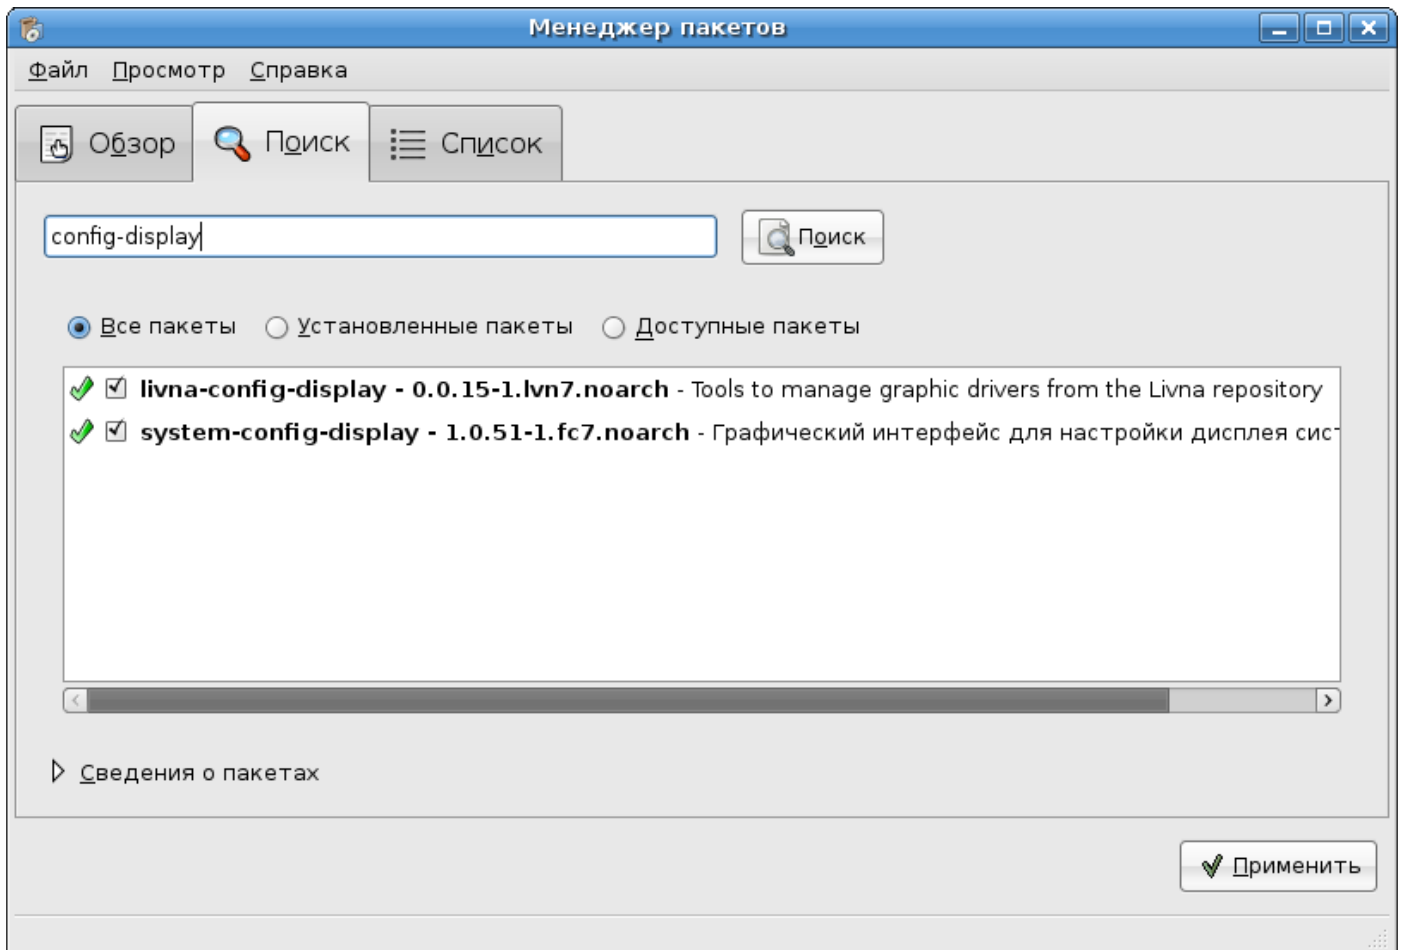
Менеджер пакетов

Файл Просмотр Справка

Обзор Поиск Список

config-display

Поиск

Все пакеты Установленные пакеты Доступные пакеты

**livna-config-display - 0.0.15-1.lvn7.noarch** - Tools to manage graphic drivers from the Livna repository

**system-config-display - 1.0.51-1.fc7.noarch** - Графический интерфейс для настройки дисплея сис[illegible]

Сведения о пакетах

Применить